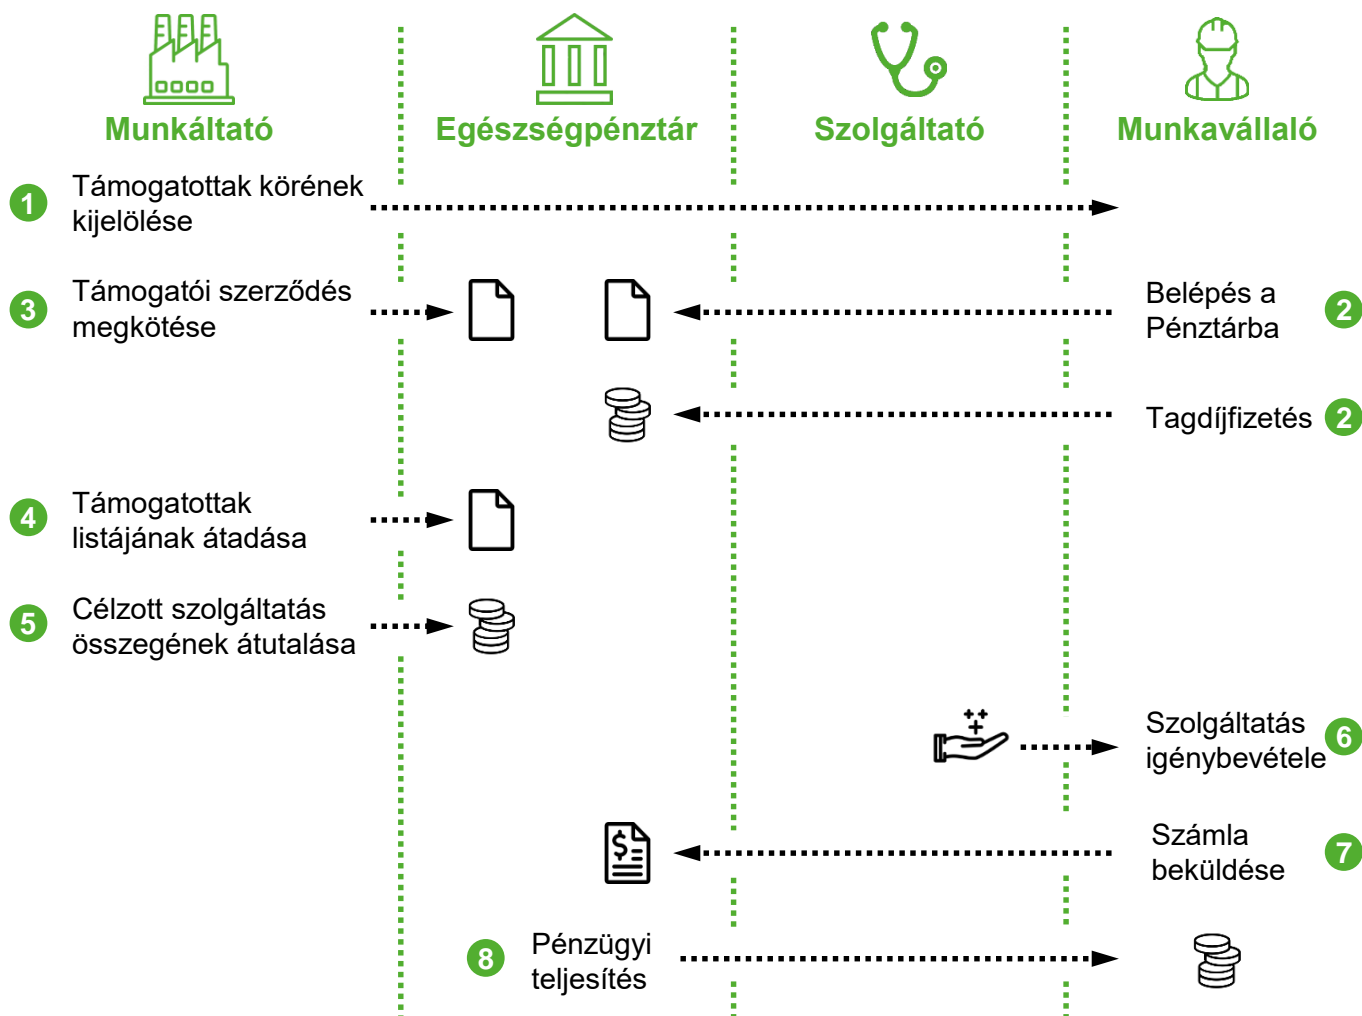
Munkáltató

Egészségpénztár

Szolgáltató

Munkavállaló

1 Támogatottak körének kijelölése

3 Támogatói szerződés megkötése

Belépés a Pénztárba 2

Tagdíjfizetés 2

4 Támogatottak listájának átadása

5 Célzott szolgáltatás összegének átutalása

Szolgáltatás igénybevétele 6

Számla beküldése 7

8 Pénzügyi teljesítés